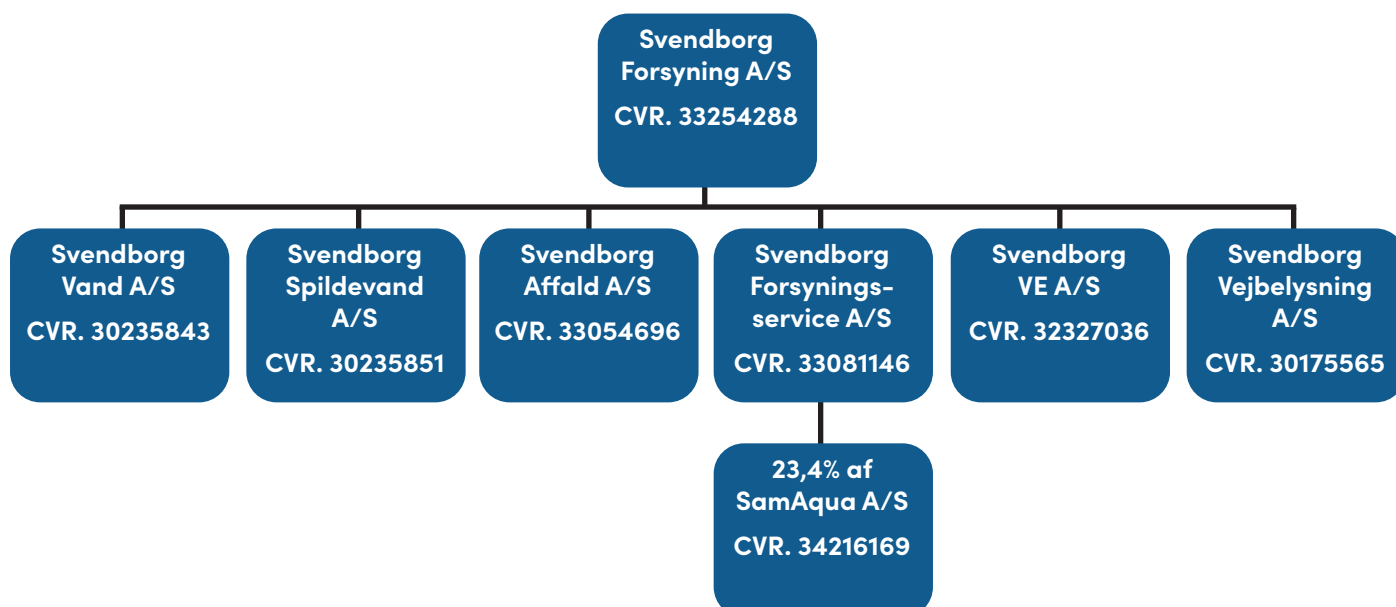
Svendborg Forsyning A/S

CVR. 33254288

Svendborg Vand A/S

CVR. 30235843

Svendborg Spildevand A/S

CVR. 30235851

Svendborg Affald A/S

CVR. 33054696

Svendborg Forsyningsservice A/S

CVR. 33081146

Svendborg VE A/S

CVR. 32327036

Svendborg Vejbelysning A/S

CVR. 30175565

23,4% af SamAqua A/S

CVR. 34216169